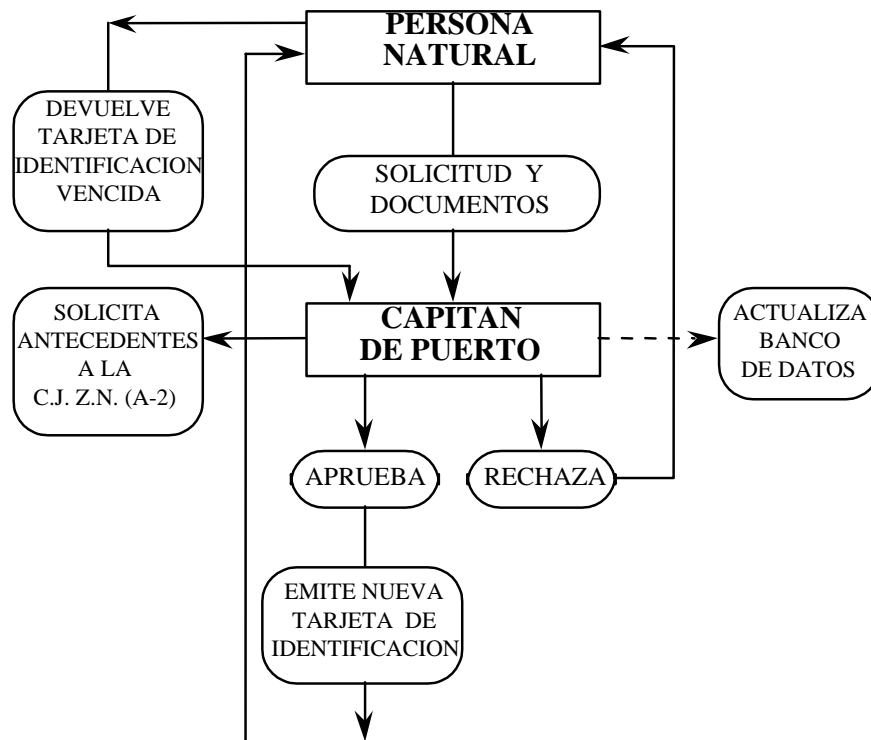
PERSONA NATURAL

DEVUELVE TARJETA DE IDENTIFICACION VENCIDA

SOLICITUD Y DOCUMENTOS

SOLICITA ANTECEDENTES A LA C.J. Z.N. (A-2)

CAPITAN DE PUERTO

ACTUALIZA BANCO DE DATOS

APRUEBA

RECHAZA

EMITE NUEVA TARJETA DE IDENTIFICACION